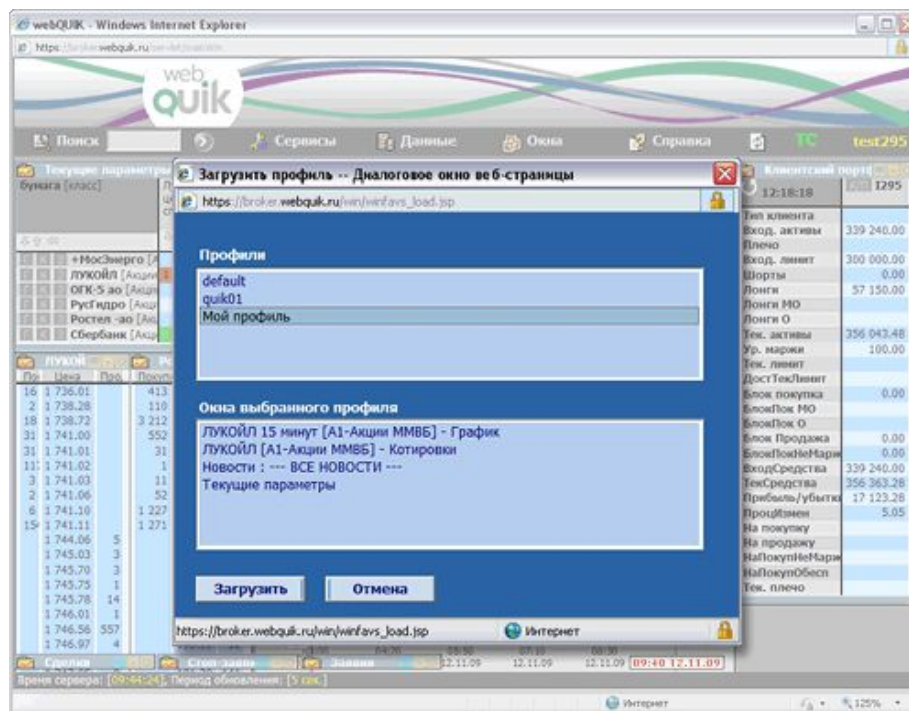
webQUIK - Windows Internet Explorer

https://broker.webquik.ru/

web quik

Поиск | Сервисы | Данные | Окна | Справка | ТС | test295

Текущие параметры

Бумага [класс]

+МосЭнерго [А
ЛУКОЙЛ [Акции
ОГК-5 ао [Акции
РусГидро [Акц
Ростел -ао [Акц
Сбербанк [Акц

ЛУКОЙ

| Пр | Цена | Пок |
|---|---|---|
| 16 | 1 736.01 | 413 |
| 2 | 1 738.28 | 110 |
| 18 | 1 738.72 | 3 212 |
| 31 | 1 741.00 | 552 |
| 31 | 1 741.01 | 31 |
| 11 | 1 741.02 | 1 |
| 3 | 1 741.03 | 11 |
| 2 | 1 741.06 | 52 |
| 6 | 1 741.10 | 1 227 |
| 15 | 1 741.11 | 1 271 |
| | 1 744.06 | 5 |
| | 1 745.03 | 3 |
| | 1 745.70 | 3 |
| | 1 745.75 | 1 |
| | 1 745.78 | 14 |
| | 1 746.01 | 1 |
| | 1 746.56 | 557 |
| | 1 746.97 | 4 |

Загрузить профиль -- Диалоговое окно веб-страницы

https://broker.webquik.ru/win/winfavs_load.jsp

Профили

default
quik01
Мой профиль

Окна выбранного профиля

ЛУКОЙЛ 15 минут [А1-Акции ММВБ] - График
ЛУКОЙЛ [А1-Акции ММВБ] - Котировки
Новости : --- ВСЕ НОВОСТИ ---
Текущие параметры

Загрузить | Отмена

https://broker.webquik.ru/win/winfavs_load.jsp | Интернет

Клиентский портф

12:18:18 | I295

| | |
|---|---|
| Тип клиента | |
| Вход. активы | 339 240.00 |
| Плечо | |
| Вход. лимит | 300 000.00 |
| Шорты | 0.00 |
| Лонги | 57 150.00 |
| Лонги МО | |
| Лонги О | |
| Тек. активы | 356 043.48 |
| Ур. маржи | 100.00 |
| Тек. лимит | |
| ДостТекЛимит | |
| Блок покупка | 0.00 |
| БлокПок МО | |
| БлокПок О | |
| Блок Продажа | 0.00 |
| БлокПокНеМарж | 0.00 |
| ВходСредства | 339 240.00 |
| ТекСредства | 356 363.28 |
| Прибыль/убытки | 17 123.28 |
| ПроцИзмен | 5.05 |
| На покупку | |
| На продажу | |
| НаПокупНеМарж | |
| НаПокупОбесп | |
| Тек. плечо | |

12.11.09 | 12.11.09 | 12.11.09 | 09:40 12.11.09

Сделки | Стоп-заявки | Заявки

Время сервера: [09:44:24], Период обновления: [5 сек.]

Интернет | 125%